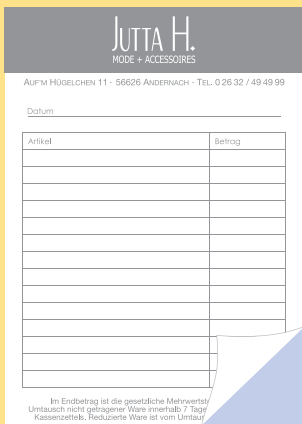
JUTTA H.
MODE + ACCESSOIRES

AUF'M HÜGELCHEN 11 · 56626 ANDERNACH · TEL. 0 26 32 / 49 49 99

Datum

| Artikel | Betrag |
|---|---|
| | |
| | |
| | |
| | |
| | |
| | |
| | |
| | |
| | |
| | |
| | |
| | |
| | |
| | |

Im Endbetrag ist die gesetzliche Mehrwertst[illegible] Umtausch nicht getragener Ware innerhalb 7 Tage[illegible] Kassenzettels. Reduzierte Ware ist vom Umtau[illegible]